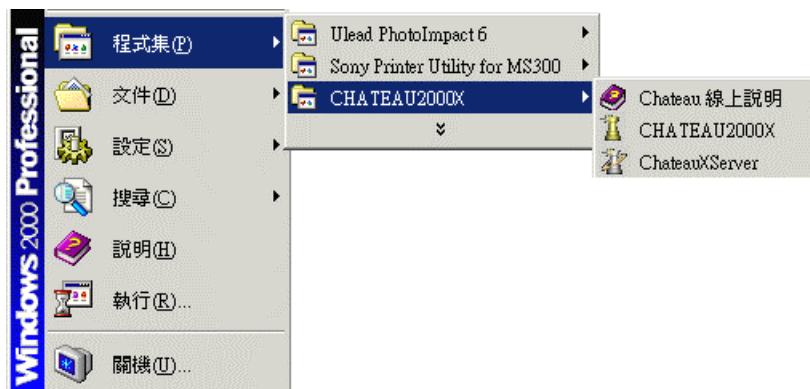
Windows 2000 Professional

程式集(P)
文件(D)
設定(S)
搜尋(C)
說明(H)
執行(R)...
關機(U)...

Ulead PhotoImpact 6
Sony Printer Utility for MS300
CHATEAU2000X
»

Chateau 線上說明
CHATEAU2000X
ChateauXServer